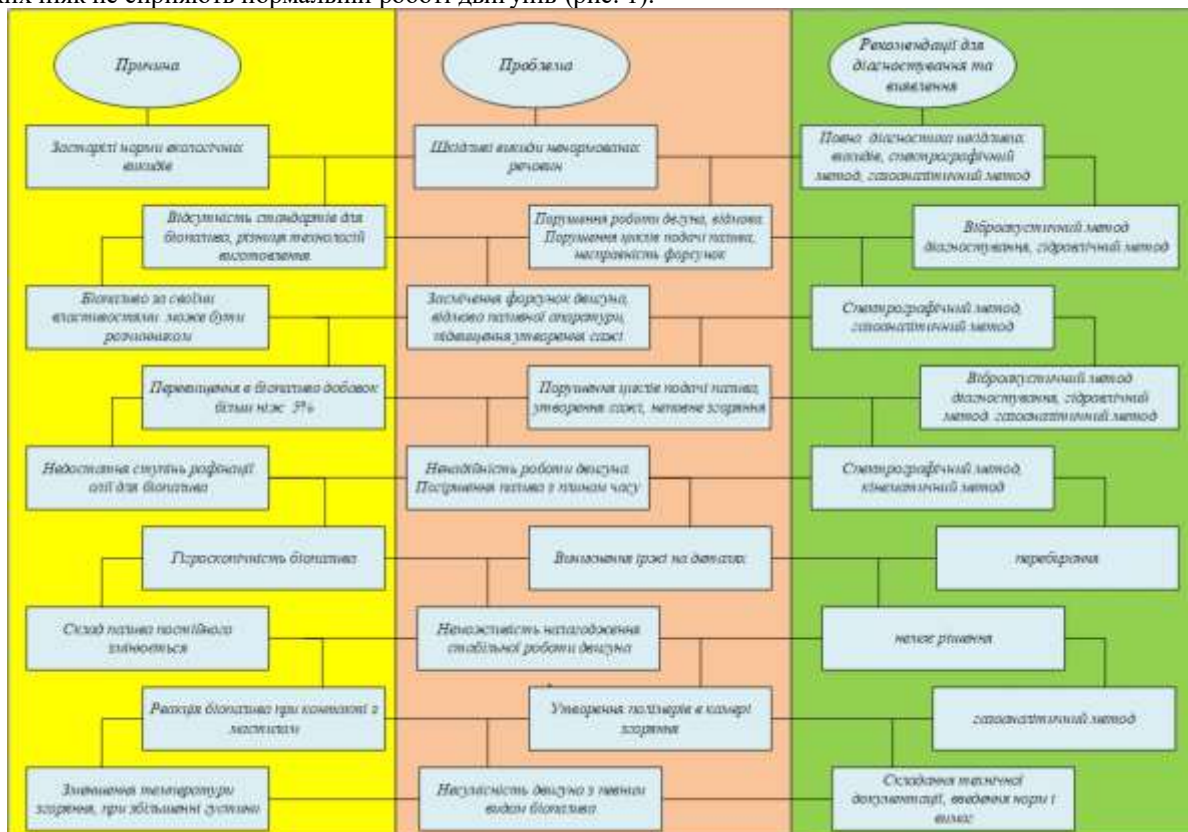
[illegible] ніж не сприяють нормальній роботі двигунів (рис. 1).

Причина

Проблема

Рекомендації для діагностування та виявлення

Застарілі норми екологічних викидів

Шкідливі викиди ненормованих речовин

Повна діагностика шкідливих викидів, спектрографічний метод, газоаналітичний метод

Відсутність стандартів для біопалива, різниця технологій виготовлення

Порушення роботи двигуна, відмова. Порушення циклів подачі палива, несправність форсунок

Віброакустичний метод діагностування, гідравлічний метод

Біопаливо за своїми властивостями може бути розчинником

Засмічення форсунок двигуна, відмова паливної апаратури, підвищення утворення сажі

Спектрографічний метод, газоаналітичний метод

Перевищення в біопаливі добавок більш ніж 5%

Порушення циклів подачі палива, утворення сажі, неповне згорання

Віброакустичний метод діагностування, гідравлічний метод, газоаналітичний метод

Недостатня ступінь рафінації олії для біопалива

Ненадійність роботи двигуна. Погіршення палива з плином часу

Спектрографічний метод, кінематичний метод

Гігроскопічність біопалива

Виникнення іржі на деталях

перебирання

Склад палива постійного змінюється

Неможливість налагодження стабільної роботи двигуна

немає рішення

Реакція біопалива при контакті з металом

Утворення полімерів в камері згорання

газоаналітичний метод

Зниження температури згорання, при збільшенні густини

Несумісність двигуна з певним видом біопалива

Складання технічної документації, введення норм і вимог